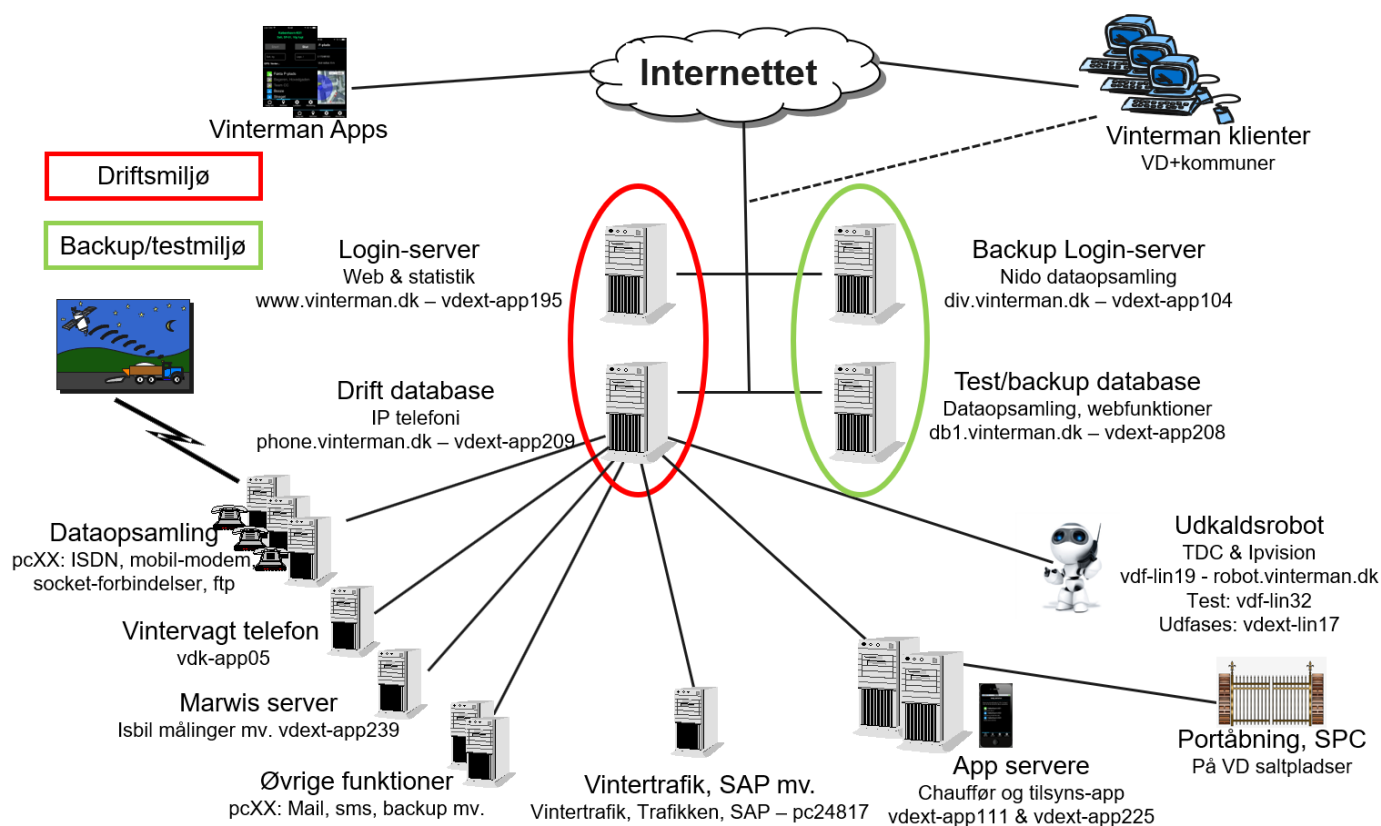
Internettet

Vinterman Apps

Vinterman klienter
VD+kommuner

Driftsmiljø

Backup/testmiljø

Login-server
Web & statistik
www.vinterman.dk – vdext-app195

Backup Login-server
Nido dataopsamling
div.vinterman.dk – vdext-app104

Drift database
IP telefoni
phone.vinterman.dk – vdext-app209

Test/backup database
Dataopsamling, webfunktioner
db1.vinterman.dk – vdext-app208

Dataopsamling
pcXX: ISDN, mobil-modem, socket-forbindelser, ftp

Udkaldsrobot
TDC & Ipvision
vdf-lin19 - robot.vinterman.dk
Test: vdf-lin32
Udfases: vdext-lin17

Vintervagt telefon
vdk-app05

Marwis server
Isbil målinger mv. vdext-app239

Øvrige funktioner
pcXX: Mail, sms, backup mv.

Vintertrafik, SAP mv.
Vintertrafik, Trafikken, SAP – pc24817

App servere
Chauffør og tilsyns-app
vdext-app111 & vdext-app225

Portåbning, SPC
På VD saltpladser